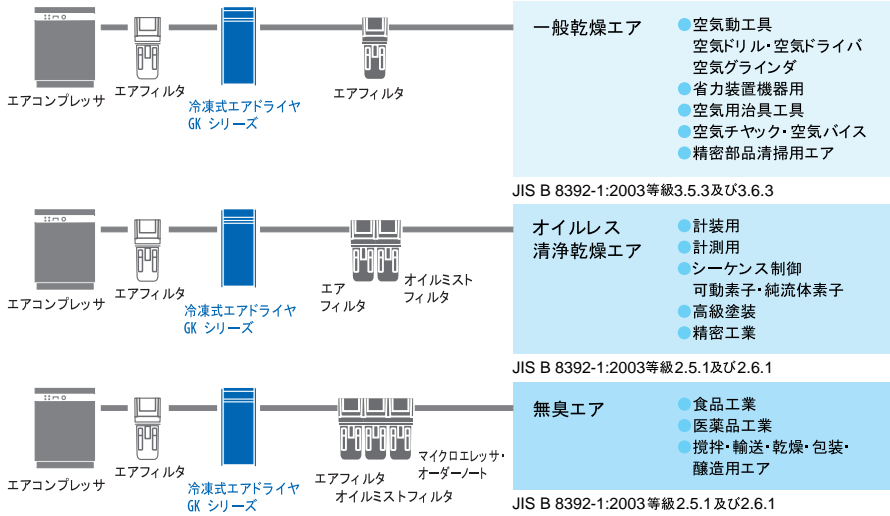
エアコンプレッサ
エアフィルタ
冷凍式エアドライヤ GK シリーズ
エアフィルタ

一般乾燥エア
空気動工具
空気ドリル・空気ドライバ
空気グラインダ
省力装置機器用
空気用治具工具
空気チヤック・空気バイス
精密部品清掃用エア

JIS B 8392-1:2003等級3.5.3及び3.6.3

エアコンプレッサ
エアフィルタ
冷凍式エアドライヤ GK シリーズ
エア フィルタ
オイルミスト フィルタ

オイルレス 清浄乾燥エア
計装用
計測用
シーケンス制御
可動素子・純流体素子
高級塗装
精密工業

JIS B 8392-1:2003等級2.5.1及び2.6.1

エアコンプレッサ
エアフィルタ
冷凍式エアドライヤ GK シリーズ
エアフィルタ
オイルミストフィルタ
マイクロエレッサ・オーダーノート

無臭エア
食品工業
医薬品工業
撹拌・輸送・乾燥・包装・醸造用エア

JIS B 8392-1:2003等級2.5.1及び2.6.1